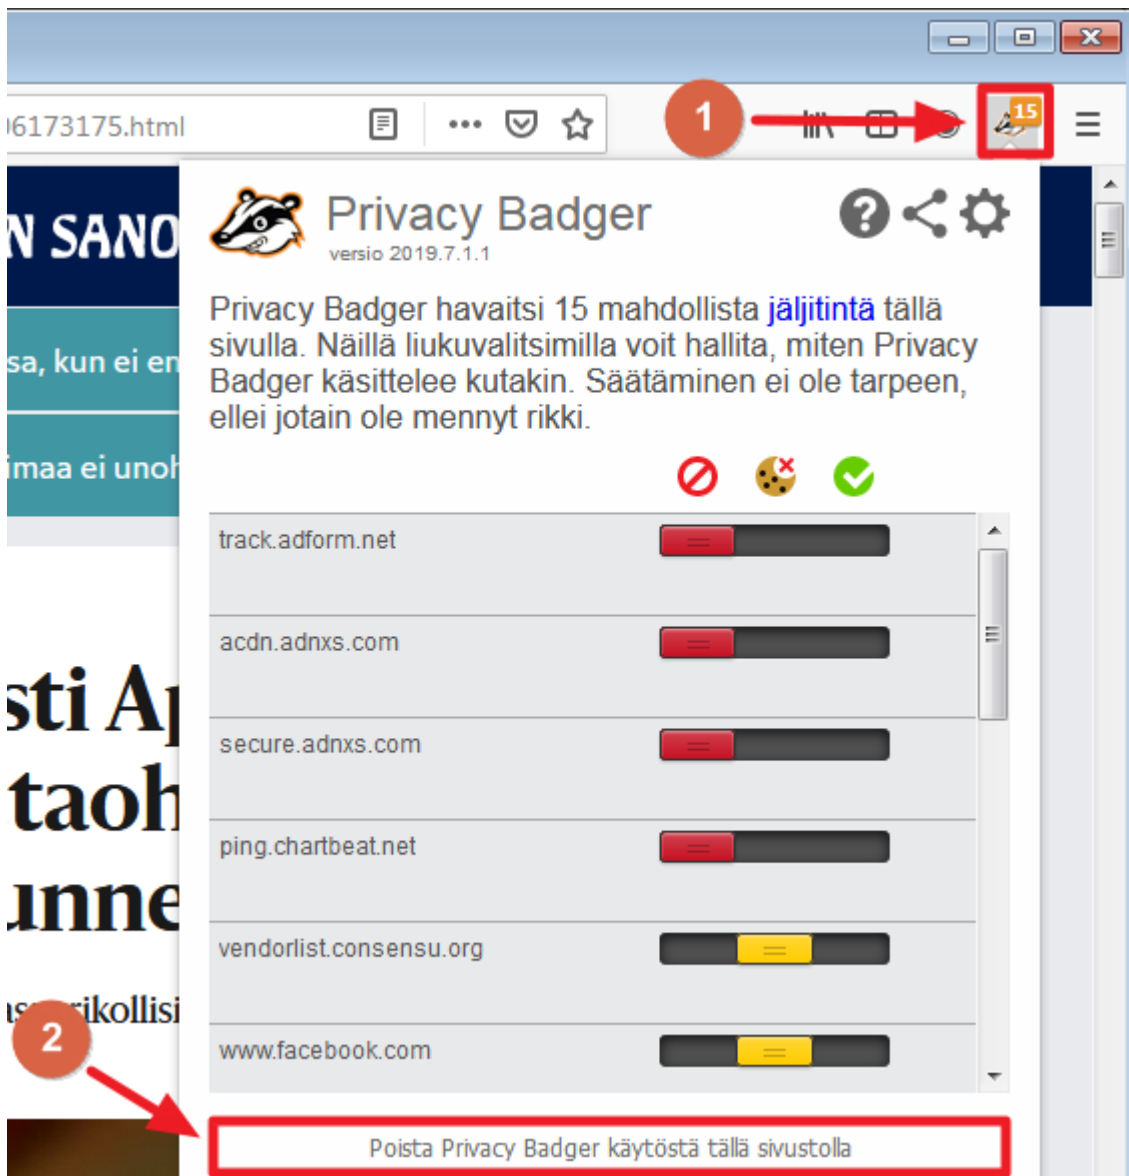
)6173175.html

1

15

N SANO

sa, kun ei en

imaa ei unoh

sti A

taoh

unne

is rikollisi

2

Privacy Badger
versio 2019.7.1.1

Privacy Badger havaitsi 15 mahdollista jäljitintä tällä sivulla. Näillä liukuvalitsimilla voit hallita, miten Privacy Badger käsittelee kutakin. Säätäminen ei ole tarpeen, ellei jotain ole mennyt rikki.

track.adform.net

acdn.adnxs.com

secure.adnxs.com

ping.chartbeat.net

vendorlist.consensu.org

www.facebook.com

Poista Privacy Badger käytöstä tällä sivustolla